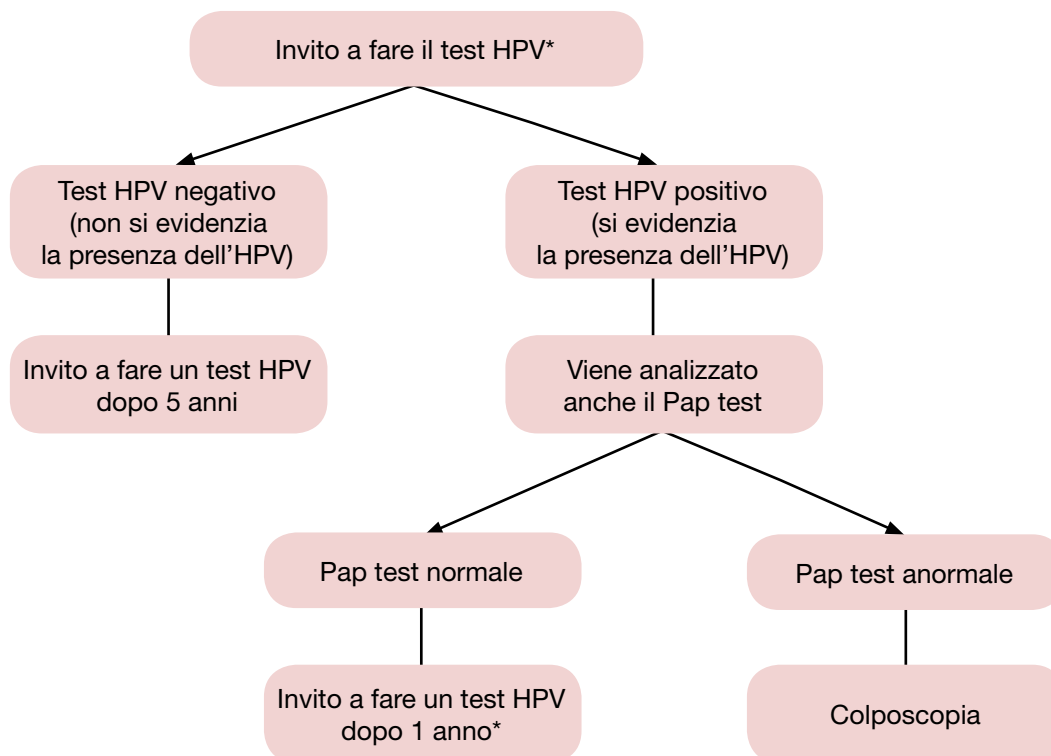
Invito a fare il test HPV*

Test HPV negativo (non si evidenzia la presenza dell'HPV)

Test HPV positivo (si evidenzia la presenza dell'HPV)

Invito a fare un test HPV dopo 5 anni

Viene analizzato anche il Pap test

Pap test normale

Pap test anormale

Invito a fare un test HPV dopo 1 anno*

Colposcopia